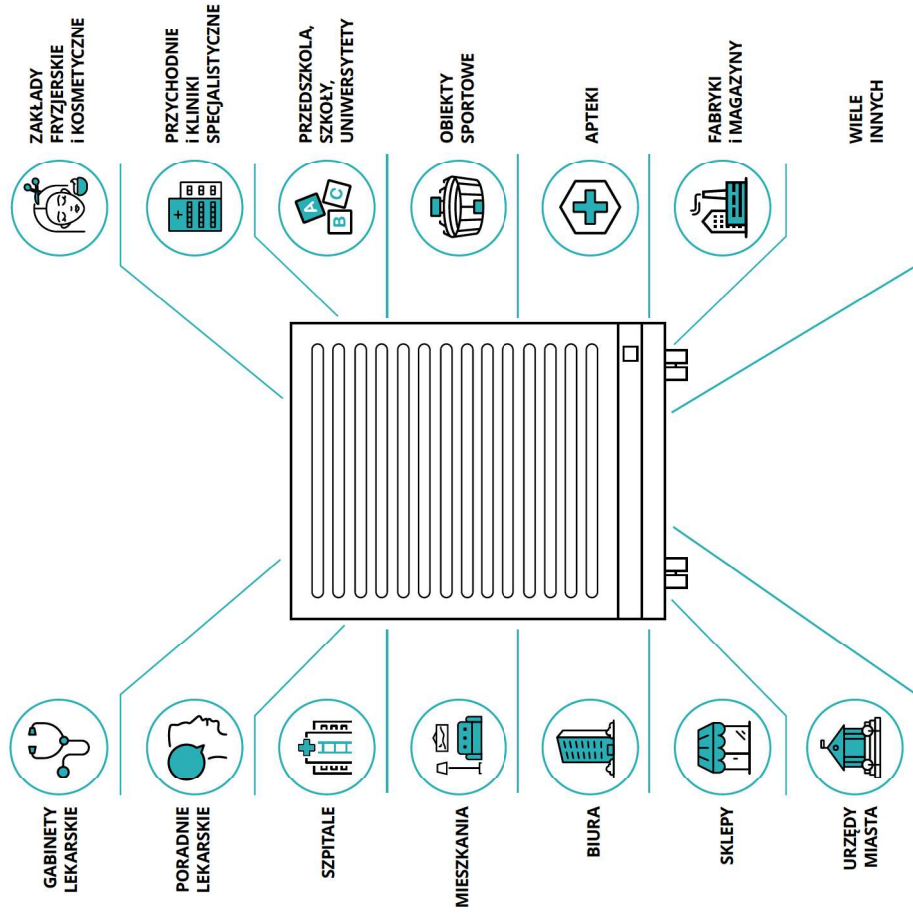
ZAKŁADY FRYZJERSKIE I KOSMETYCZNE

PRZYCHODNIE I KLINIKI SPECJALISTYCZNE

PRZEDSZKOLA, SZKOŁY, UNIWERSYTETY

OBIEKTY SPORTOWE

APTEKI

FABRYKI I MAGAZYNY

WIELE INNYCH

A

B

C

GABINETY LEKARSKIE

PORADNIE LEKARSKIE

SZPITALE

MIESZKANIA

BIURA

SKLEPY

URZĘDY MIASTA